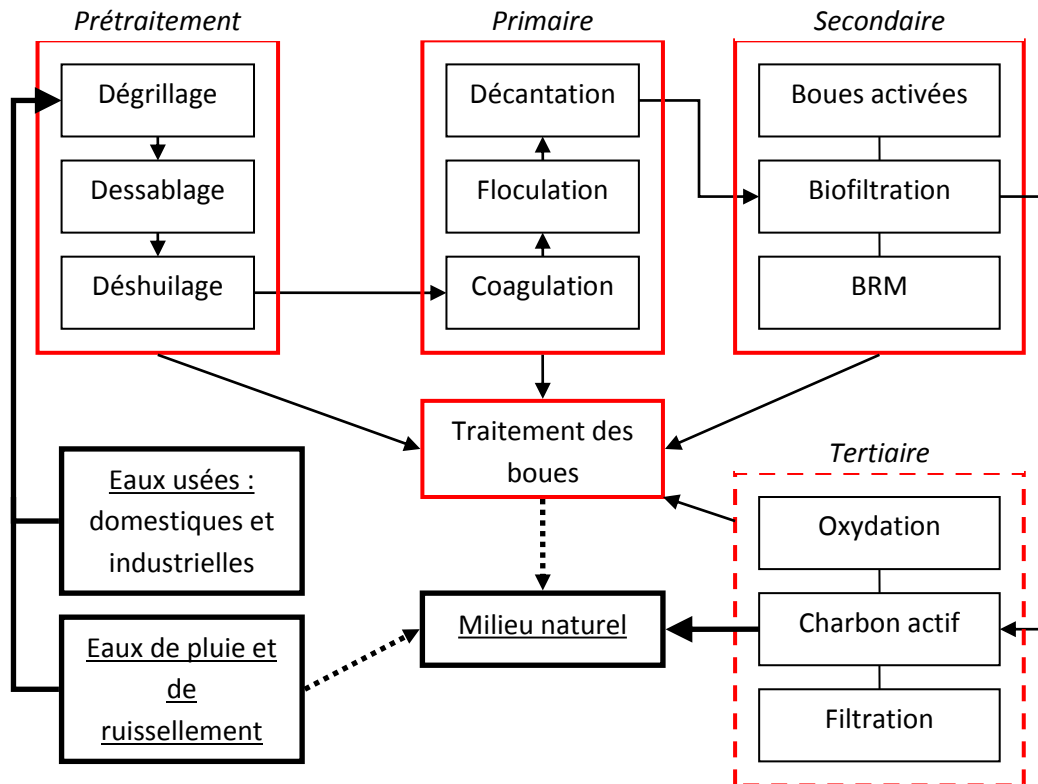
Prétraitement

Dégrillage

Dessablage

Déshuilage

Primaire

Décantation

Floculation

Coagulation

Secondaire

Boues activées

Biofiltration

BRM

Traitement des boues

Eaux usées : domestiques et industrielles

Eaux de pluie et de ruissellement

Milieu naturel

Tertiaire

Oxydation

Charbon actif

Filtration